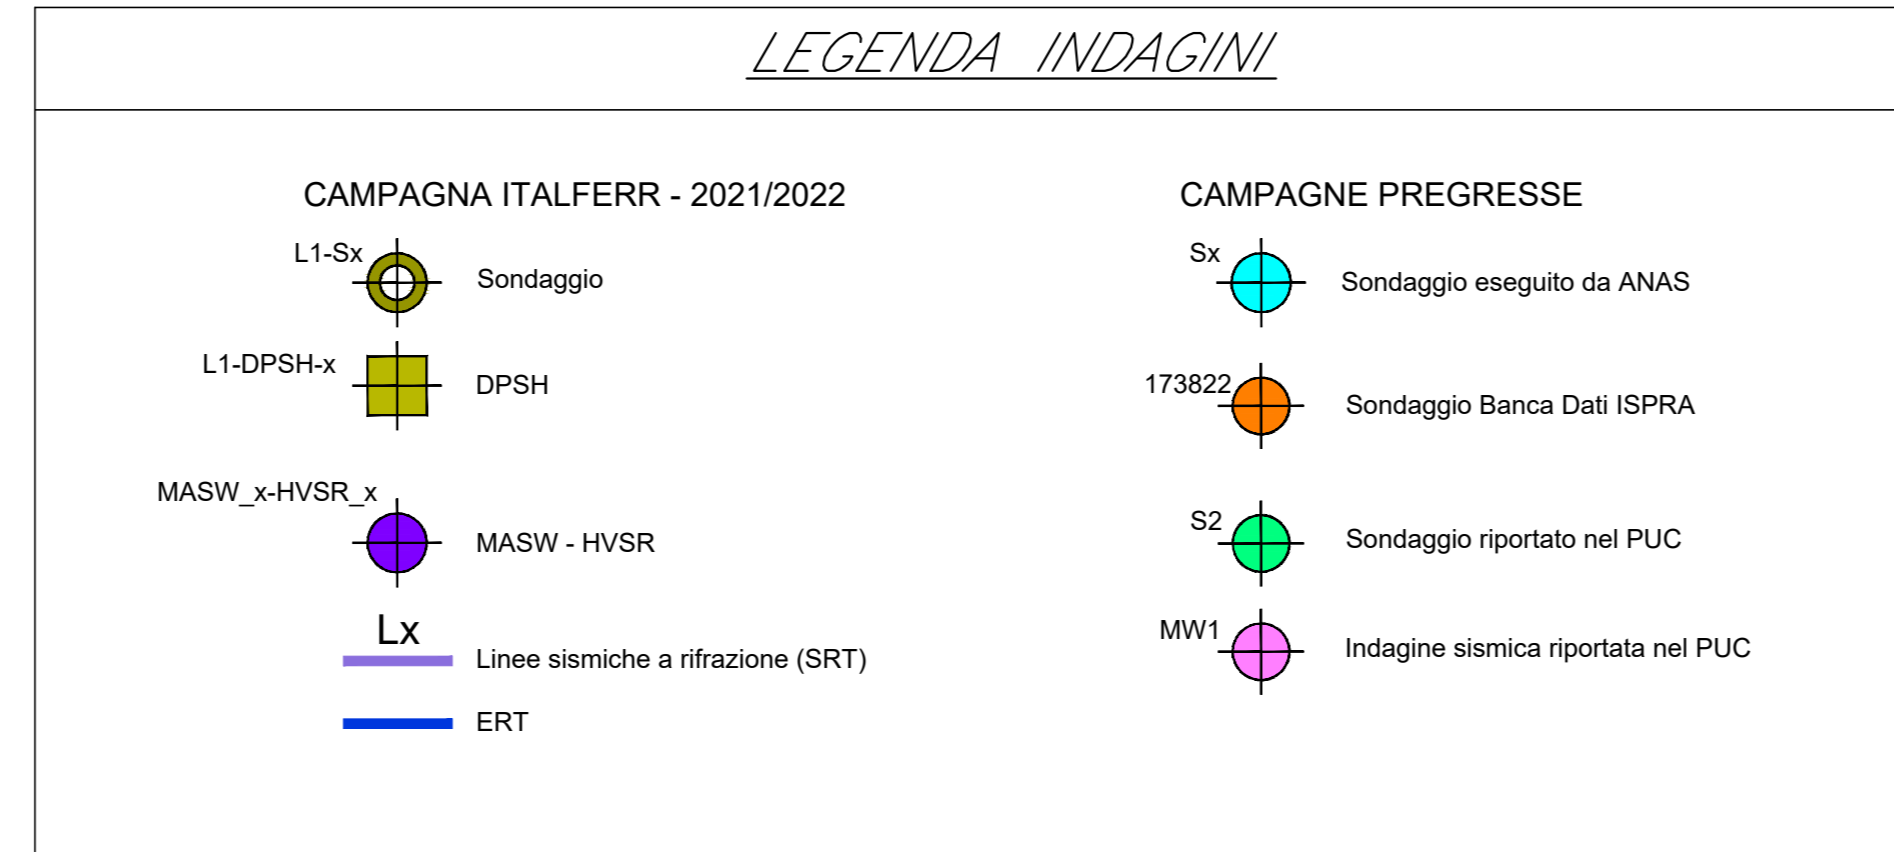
LEGENDA INDAGINI

CAMPAGNA ITALFERR - 2021/2022

L1-Sx Sondaggio

L1-DPSH-x DPSH

MASW_x-HVSR_x MASW - HVSR

Lx
Linee sismiche a rifrazione (SRT)

ERT

CAMPAGNE PREGRESSE

Sx Sondaggio eseguito da ANAS

173822 Sondaggio Banca Dati ISPRA

S2 Sondaggio riportato nel PUC

MW1 Indagine sismica riportata nel PUC